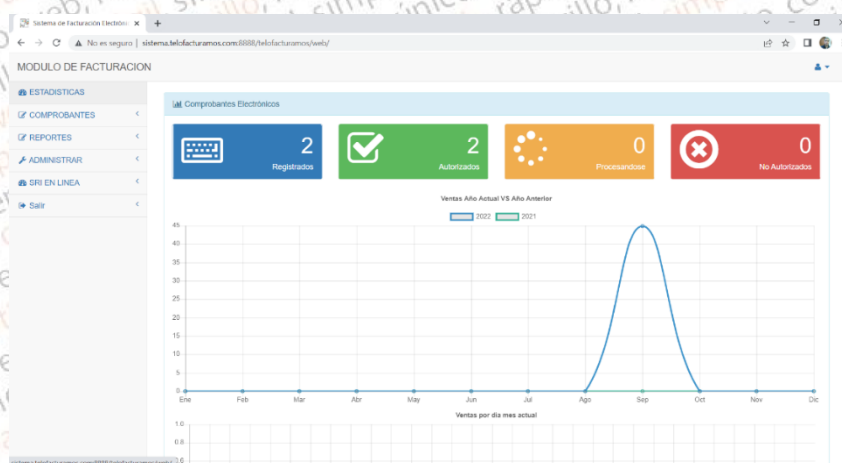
Sistema de Facturación Electrónica

No es seguro | sistema.telofacturamos.com:8888/telofacturamos/web/

MODULO DE FACTURACION

ESTADISTICAS
COMPROBANTES
REPORTES
ADMINISTRAR
SRI EN LINEA
Salir

Comprobantes Electrónicos

2
Registrados

2
Autorizados

0
Procesandose

0
No Autorizados

Ventas Año Actual VS Año Anterior

2022 2021

45
40
35
30
25
20
15
10
5
0

Ene Feb Mar Abr May Jun Jul Ago Sep Oct Nov Dic

Ventas por día mes actual

1.0
0.8
0.6